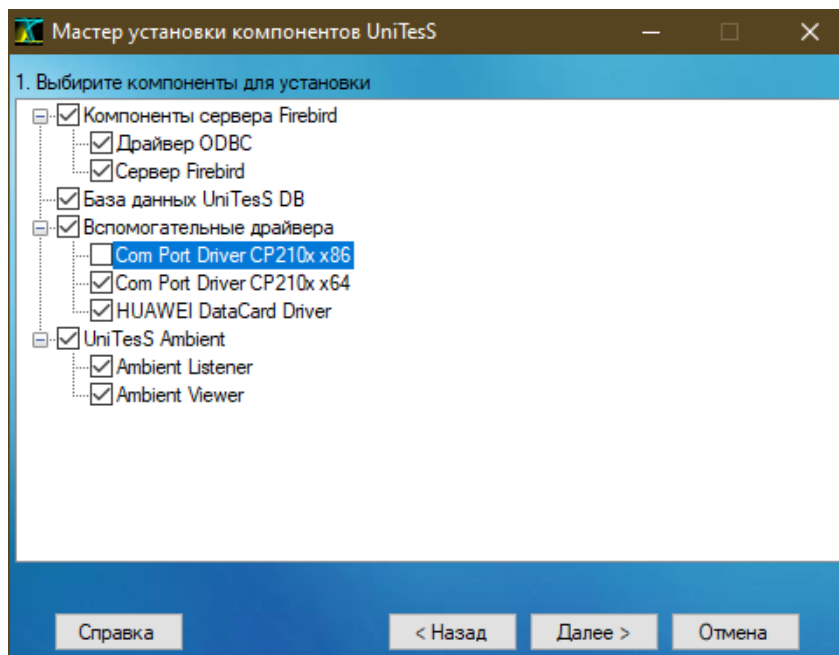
Мастер установки компонентов UniTesS

1. Выбирите компоненты для установки

Компоненты сервера Firebird
Драйвер ODBC
Сервер Firebird
База данных UniTesS DB
Вспомогательные драйвера
Com Port Driver CP210x x86
Com Port Driver CP210x x64
HUAWEI DataCard Driver
UniTesS Ambient
Ambient Listener
Ambient Viewer

Справка
< Назад
Далее >
Отмена